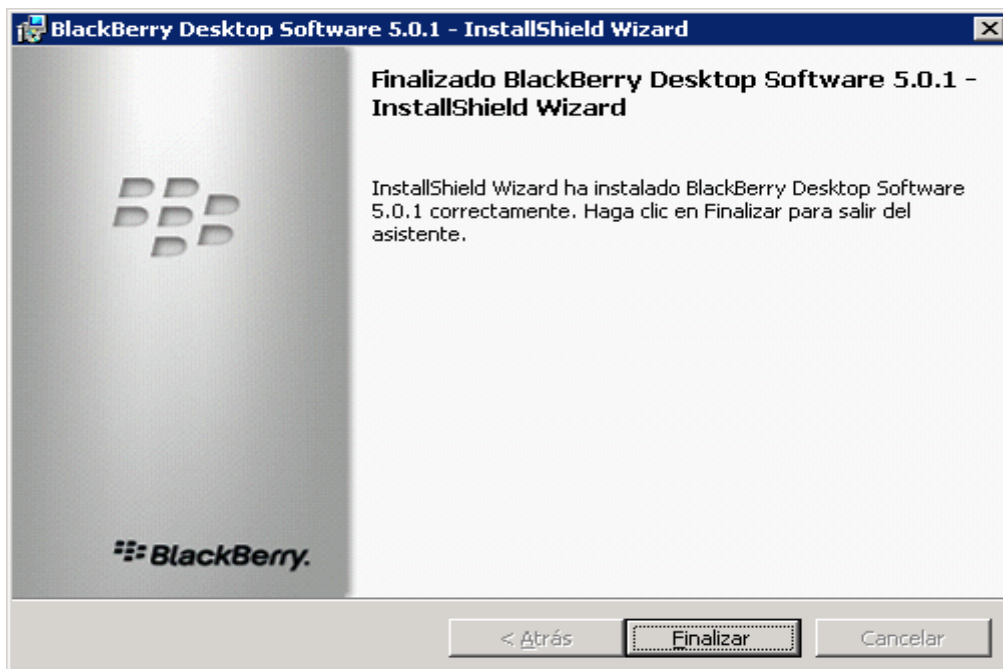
BlackBerry Desktop Software 5.0.1 - InstallShield Wizard

Finalizado BlackBerry Desktop Software 5.0.1 - InstallShield Wizard

InstallShield Wizard ha instalado BlackBerry Desktop Software 5.0.1 correctamente. Haga clic en Finalizar para salir del asistente.

BlackBerry.

< Atrás

Finalizar

Cancelar